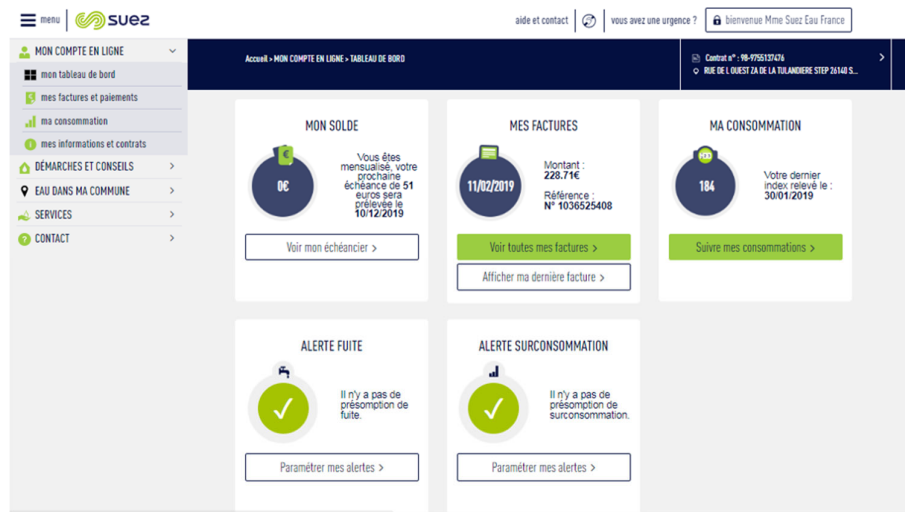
menu suez

aide et contact | vous avez une urgence ? | bienvenue Mme Suez Eau France

MON COMPTE EN LIGNE
mon tableau de bord
mes factures et paiements
ma consommation
mes informations et contrats
DÉMARCHES ET CONSEILS
EAU DANS MA COMMUNE
SERVICES
CONTACT

Accueil > MON COMPTE EN LIGNE > TABLEAU DE BORD

Contrat n° : 98-9755137476
RUE DE L OUEST ZA DE LA TULANDIERE STEP 26140 S...

MON SOLDE
0€
Vous êtes mensualisé, votre prochaine échéance de 51 euros sera prélevée le 10/12/2019
Voir mon échéancier >

MES FACTURES
11/02/2019
Montant : 228.71€
Référence : N° 1036525408
Voir toutes mes factures >
Afficher ma dernière facture >

MA CONSOMMATION
184
Votre dernier index relevé le : 30/01/2019
Suivre mes consommations >

ALERTE FUITE
Il n'y a pas de présomption de fuite.
Paramétrer mes alertes >

ALERTE SURCONSOMMATION
Il n'y a pas de présomption de surconsommation.
Paramétrer mes alertes >